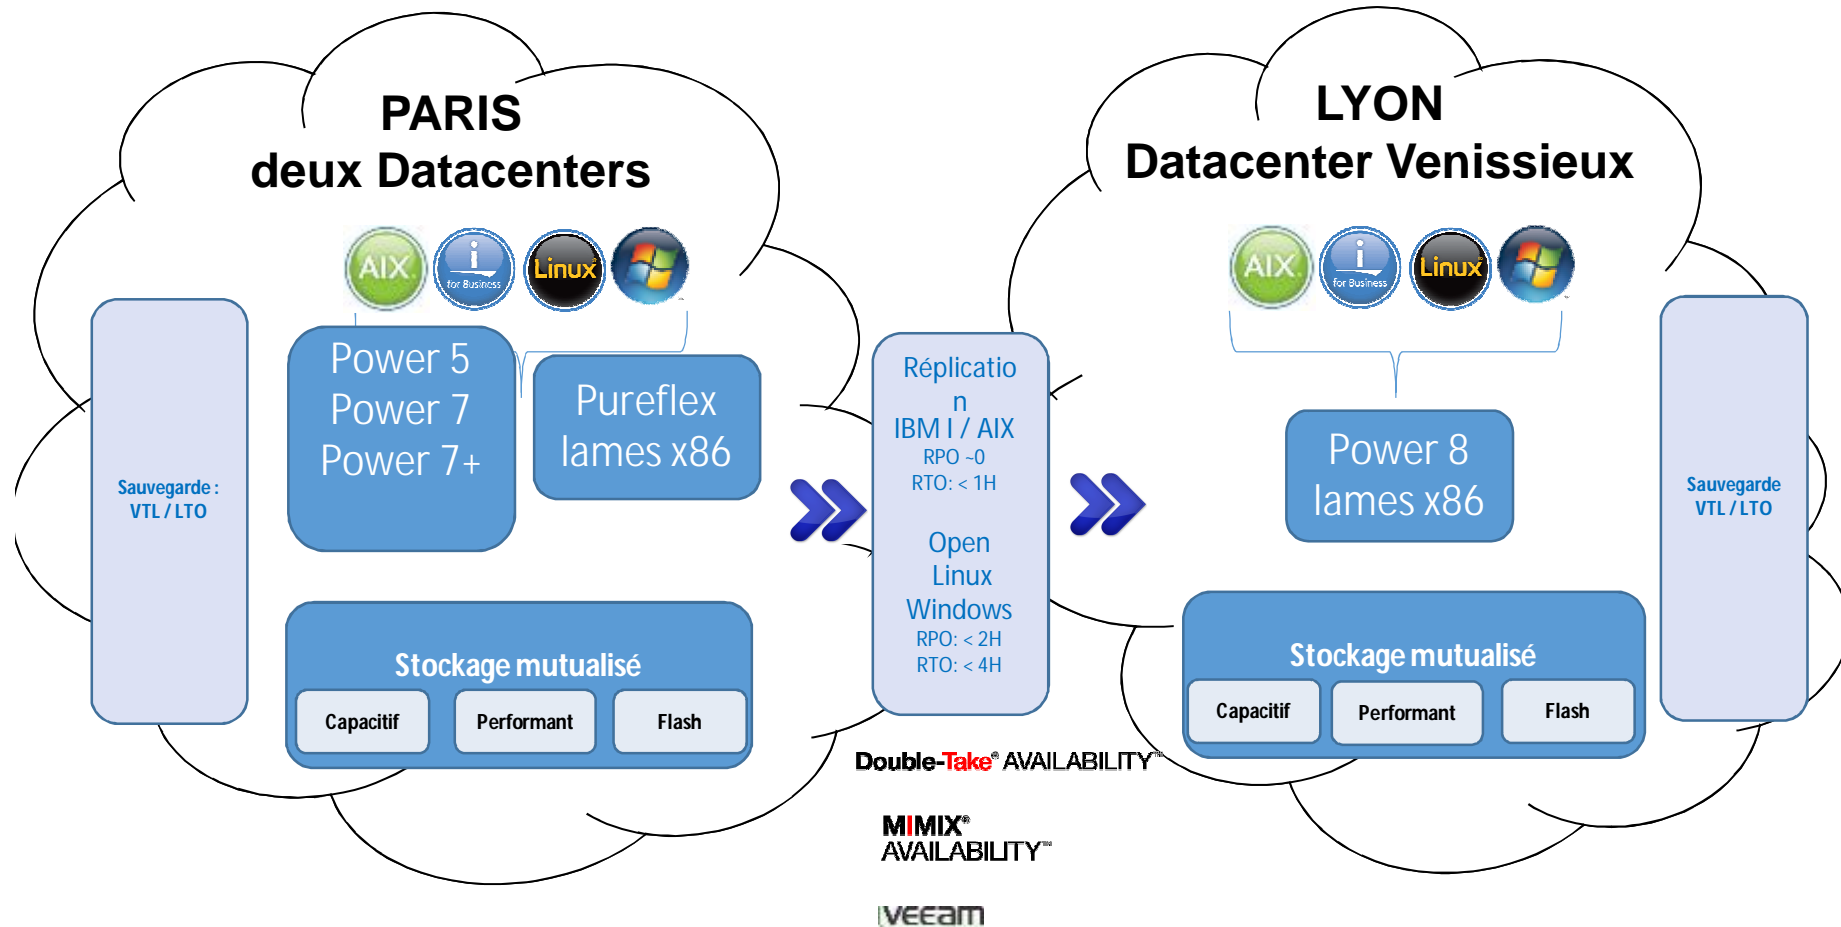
PARIS
deux Datacenters

AIX
i
for Business
Linux

Sauvegarde :
VTL / LTO

Power 5
Power 7
Power 7+

Pureflex
lames x86

Stockage mutualisé

Capacitif

Performant

Flash

Réplicatio
n
IBM I / AIX
RPO ~0
RTO: < 1H

Open
Linux
Windows
RPO: < 2H
RTO: < 4H

Double-Take® AVAILABILITY™

MIMIX®
AVAILABILITY™

veeam

LYON
Datacenter Venissieux

AIX
i
for Business
Linux

Power 8
lames x86

Sauvegarde
VTL / LTO

Stockage mutualisé

Capacitif

Performant

Flash